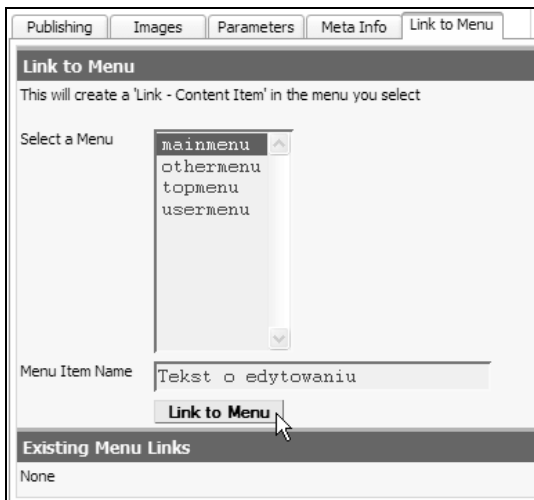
Publishing | Images | Parameters | Meta Info | Link to Menu

Link to Menu

This will create a 'Link - Content Item' in the menu you select

Select a Menu

mainmenu
othermenu
topmenu
usermenu

Menu Item Name

Tekst o edytowaniu

Link to Menu

Existing Menu Links

None